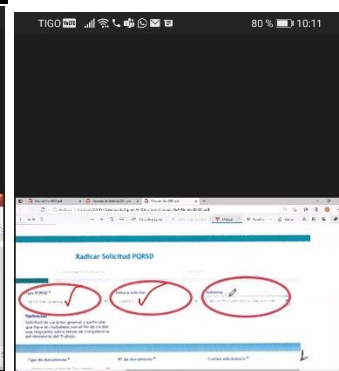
TIGO

80 % 10:11

Radicar Solicitud PQRSD

Tipo PQRSD *

Tema a solicitar

Subtema

*Definición

Solicitud de carácter general o particular que hace el ciudadano con el fin de recibir una respuesta sobre temas de competencia del Ministerio del Trabajo

Tipo de documento *

N° de documento *

Correo electrónico *